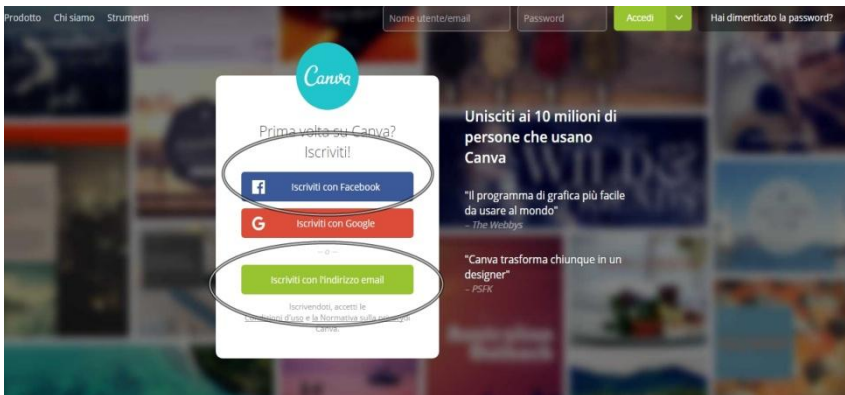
Prodotto Chi siamo Strumenti

Nome utente/email

Password

Accedi

Hai dimenticato la password?

Canva

Prima volta su Canva? Iscriviti!

Iscriviti con Facebook

Iscriviti con Google

— o —

Iscriviti con l'indirizzo email

Iscrivendoti, accetti le Condizioni d'uso e la Normativa sulla privacy di Canva.

Unisciti ai 10 milioni di persone che usano Canva

"Il programma di grafica più facile da usare al mondo"
– The Webbys

"Canva trasforma chiunque in un designer"
– PSFK